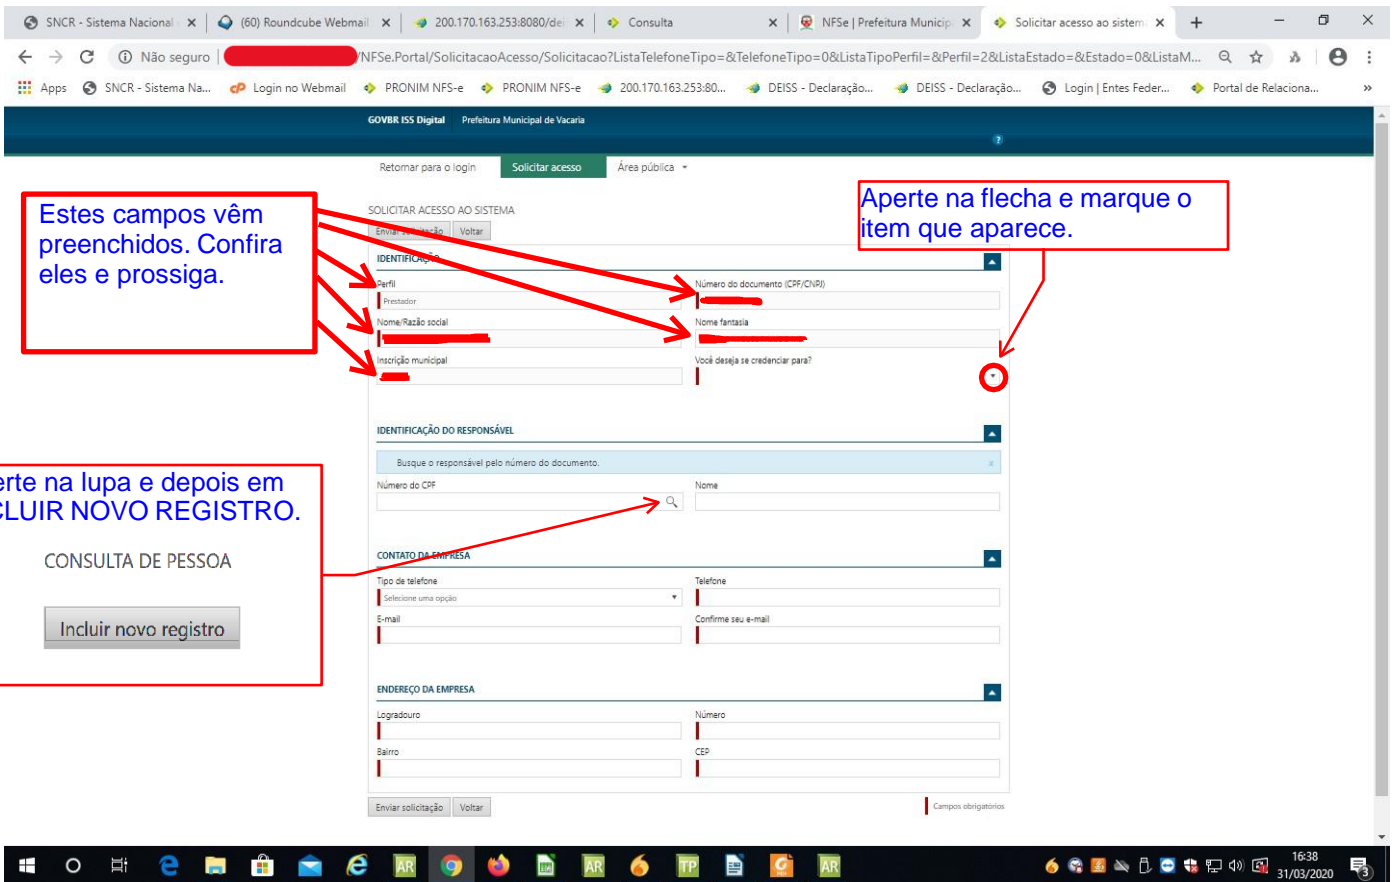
SNCR - Sistema Nacional ×
(60) Roundcube Webmail ×
200.170.163.253:8080/de ×
Consulta ×
NFSe | Prefeitura Municip ×
Solicitar acesso ao sistem ×

Não seguro | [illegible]/NFSe.Portal/SolicitacaoAcesso/Solicitacao?ListaTelefoneTipo=&TelefoneTipo=0&ListaTipoPerfil=&Perfil=2&ListaEstado=&Estado=0&ListaM...

Apps   SNCR - Sistema Na...   Login no Webmail   PRONIM NFS-e   PRONIM NFS-e   200.170.163.253:80...   DEISS - Declaração...   DEISS - Declaração...   Login | Entes Feder...   Portal de Relaciona...

GOVBR ISS Digital   Prefeitura Municipal de Vacaria

Retornar para o login   Solicitar acesso   Área pública

SOLICITAR ACESSO AO SISTEMA
Enviar solicitação   Voltar

Estes campos vêm preenchidos. Confira eles e prossiga.

Aperte na flecha e marque o item que aparece.

IDENTIFICAÇÃO
Perfil
Prestador
Número do documento (CPF/CNPJ)
Nome/Razão social
Nome fantasia
Inscrição municipal
Você deseja se credenciar para?

IDENTIFICAÇÃO DO RESPONSÁVEL
Busque o responsável pelo número do documento.
Número do CPF
Nome

erte na lupa e depois em
CLUIR NOVO REGISTRO.

CONSULTA DE PESSOA

Incluir novo registro

CONTATO DA EMPRESA
Tipo de telefone
Selecione uma opção
Telefone
E-mail
Confirme seu e-mail

ENDEREÇO DA EMPRESA
Logradouro
Número
Bairro
CEP

Enviar solicitação   Voltar
Campos obrigatórios

16:38
31/03/2020